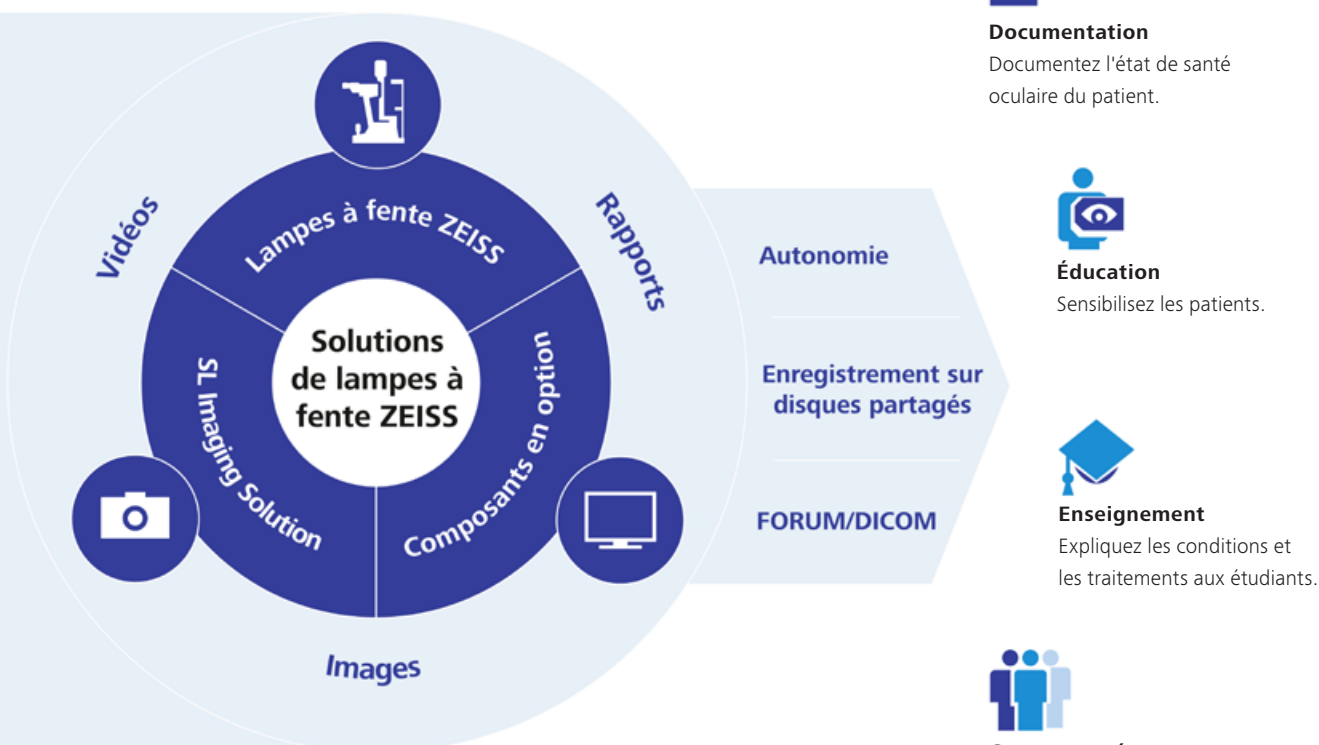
Documentation
Documentez l'état de santé oculaire du patient.

Vidéos

Lampes à fente ZEISS

Rapports

Solutions de lampes à fente ZEISS

SL Imaging Solution

Composants en option

Images

Autonomie

Enregistrement sur disques partagés

FORUM/DICOM

Éducation
Sensibilisez les patients.

Enseignement
Expliquez les conditions et les traitements aux étudiants.

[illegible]